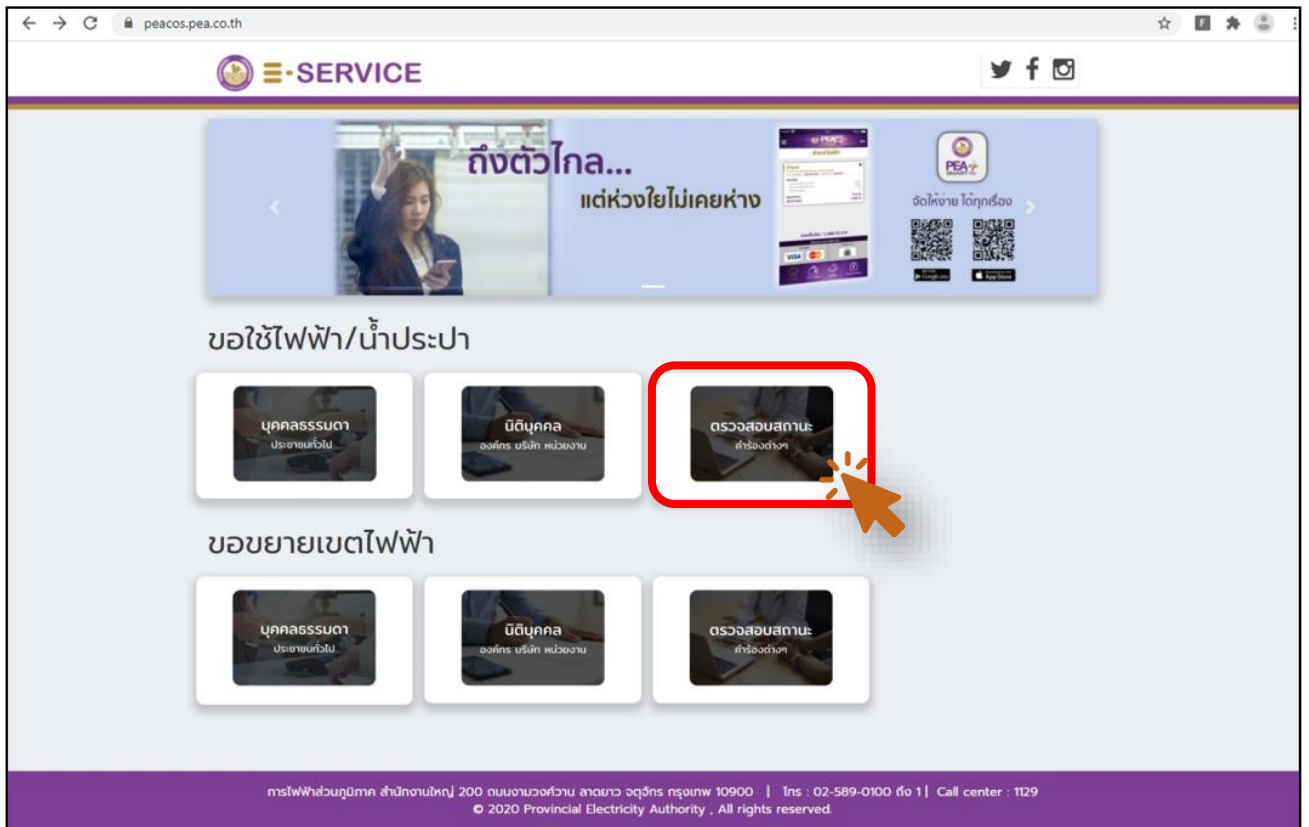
peacos.pea.co.th

E-SERVICE

ถึงตัวไกล...
แต่ห่วงใยไม่เคยห่าง

PEA

จัดให้ง่าย ได้ทุกเรื่อง

ขอใช้ไฟฟ้า/น้ำประปา

บุคคลธรรมดา
ประชาชนทั่วไป

นิติบุคคล
องค์กร บริษัท หน่วยงาน

ตรวจสอบสถานะ
คำร้องต่างๆ

ขอขยายเขตไฟฟ้า

บุคคลธรรมดา
ประชาชนทั่วไป

นิติบุคคล
องค์กร บริษัท หน่วยงาน

ตรวจสอบสถานะ
คำร้องต่างๆ

การไฟฟ้าส่วนภูมิภาค สำนักงานใหญ่ 200 ถนนงามวงศ์วาน ลาดยาว จตุจักร กรุงเทพ 10900 | โทร : 02-589-0100 ถึง 1 | Call center : 1129
© 2020 Provincial Electricity Authority , All rights reserved.